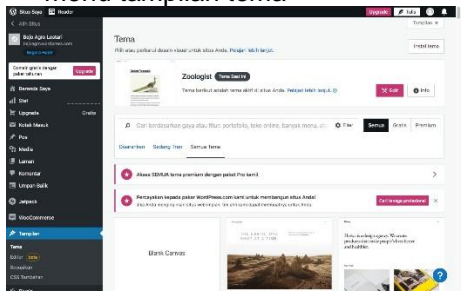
Situs Saya Reader
Upgrade Tulis
Template

< Alih Situs
Bojo Agro Lestari
bojoagrolestari.com
Kelola situs

Cermati gratis ke agar paket situs ini Upgrade

Beranda Saya
Stat
Upgrade Gratis
Kotak Masuk
Pos
Media
Laman
Komentar
Umpan Balik
Jetpack
WooCommerce
Tampilan
Tema
Editor beta
Sesuaikan
CSS Tambahan

Tema
Pilih atau perbarui desain visual untuk situs Anda. Pelajari lebih lanjut.
Pasang tema

Zoologist Tema Saat Ini
Tema terkini adalah tema aktif di situs Anda. Pelajari lebih lanjut.
Edit Info

Cari berdasarkan gaya atau fitur, portofolio, toko online, banyak menu, ...
Filter Semua Gratis Premium

Disarankan Sedang Tren Semua tema

Akses SEMUA tema premium dengan paket Pro kami!

Percayakan kepada pakar WordPress.com kami untuk membangun situs Anda!
Cari tahu selengkapnya

Blank Canvas